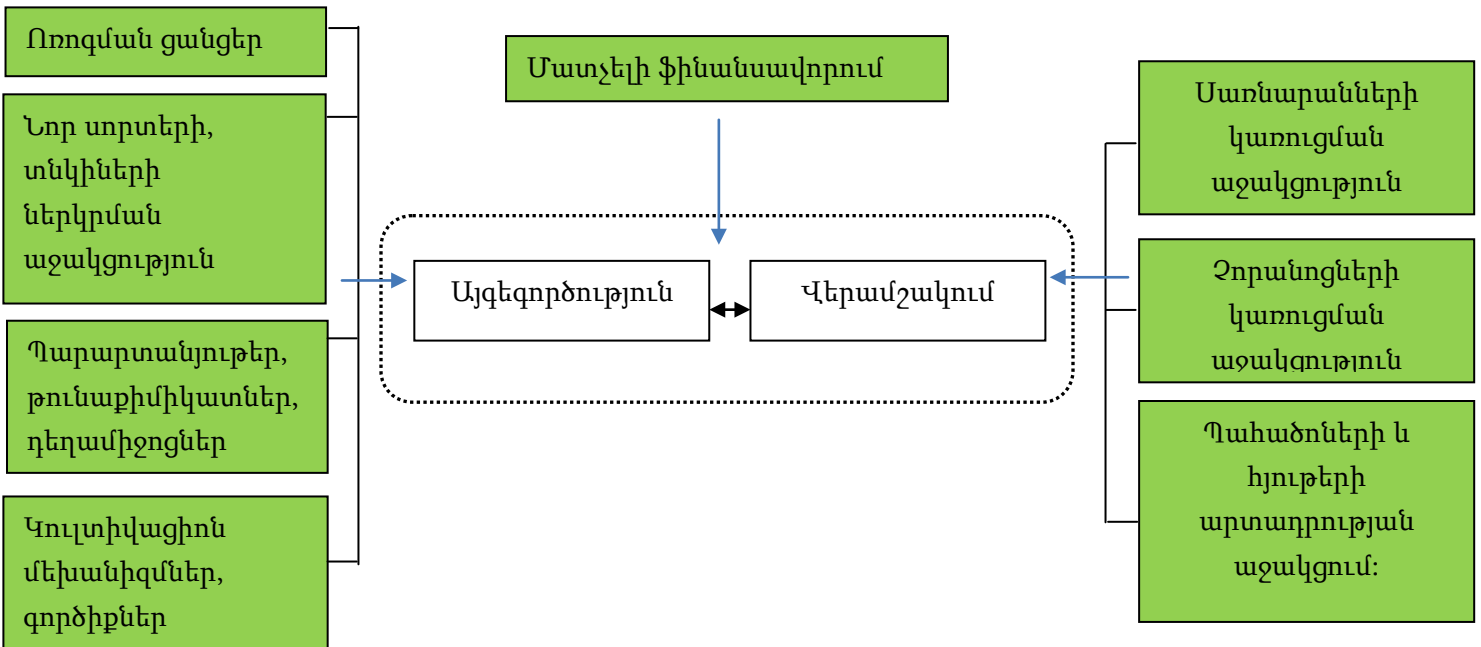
Ոռոգման ցանցեր

Նոր սորտերի, տնկիների ներկրման աջակցություն

Պարարտանյութեր, թունաքիմիկատներ, դեղամիջոցներ

Կուլտիվացիոն մեխանիզմներ, գործիքներ

Մատչելի ֆինանսավորում

Այգեգործություն

Վերամշակում

Սառնարանների կառուցման աջակցություն

Ջրանցների կառուցման աջակցություն

Պահածոների և հյութերի արտադրության աջակցում: